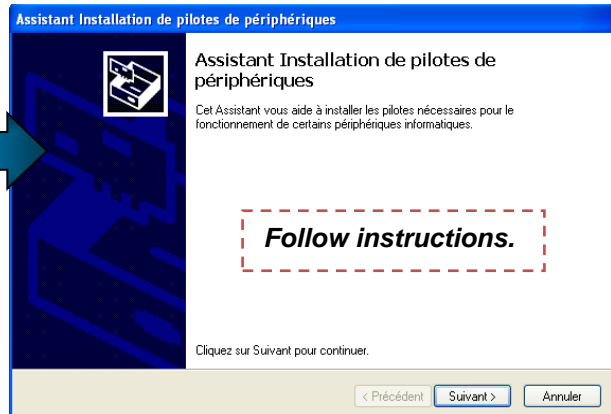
Assistant Installation de pilotes de périphériques

Assistant Installation de pilotes de périphériques

Cet Assistant vous aide à installer les pilotes nécessaires pour le fonctionnement de certains périphériques informatiques.

Follow instructions.

Cliquez sur Suivant pour continuer.

< Précédent | Suivant > | Annuler